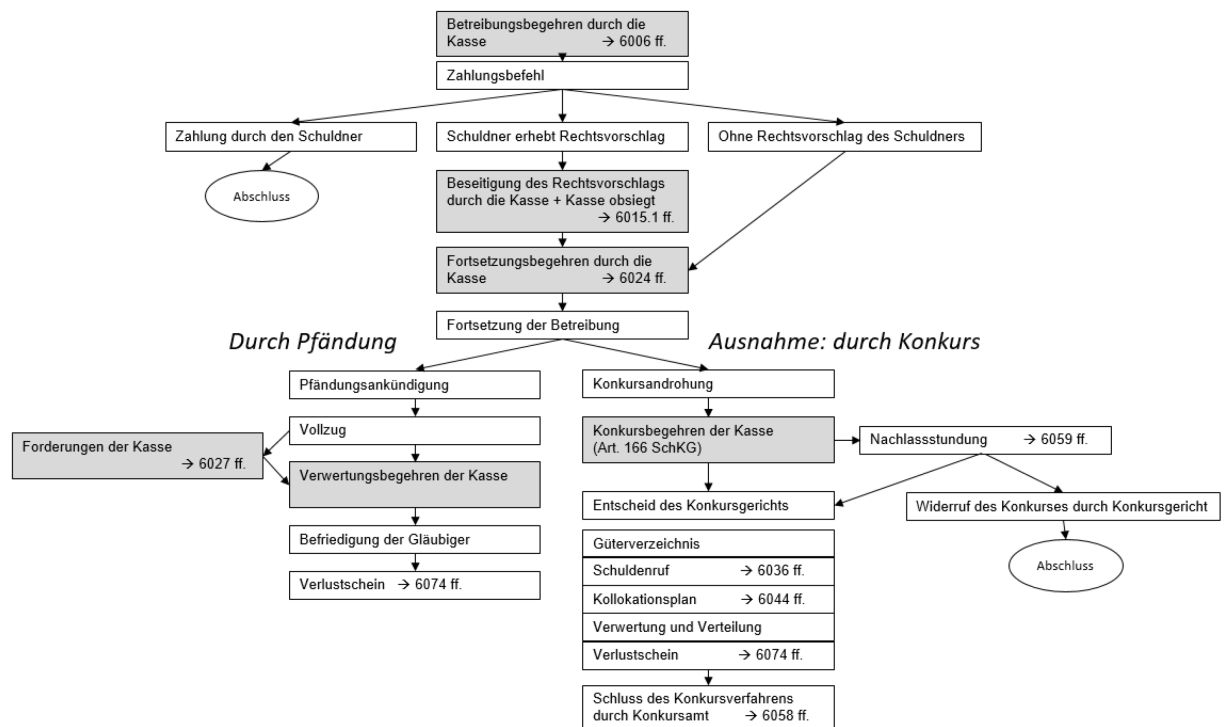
Betreibungsbegehren durch die Kasse → 6006 ff.

Zahlungsbefehl

Zahlung durch den Schuldner

Schuldner erhebt Rechtsvorschlag

Ohne Rechtsvorschlag des Schuldners

Abschluss

Beseitigung des Rechtsvorschlags durch die Kasse + Kasse obsiegt → 6015.1 ff.

Fortsetzungsbegehren durch die Kasse → 6024 ff.

Fortsetzung der Betreibung

Durch Pfändung

Ausnahme: durch Konkurs

Pfändungsankündigung

Vollzug

Forderungen der Kasse → 6027 ff.

Verwertungsbegehren der Kasse

Befriedigung der Gläubiger

Verlustschein → 6074 ff.

Konkursandrohung

Konkursbegehren der Kasse (Art. 166 SchKG)

Nachlassstundung → 6059 ff.

Entscheid des Konkursgerichts

Widerruf des Konkurses durch Konkursgericht

Abschluss

Güterverzeichnis

Schuldenruf → 6036 ff.

Kollokationsplan → 6044 ff.

Verwertung und Verteilung

Verlustschein → 6074 ff.

Schluss des Konkursverfahrens durch Konkursamt → 6058 ff.